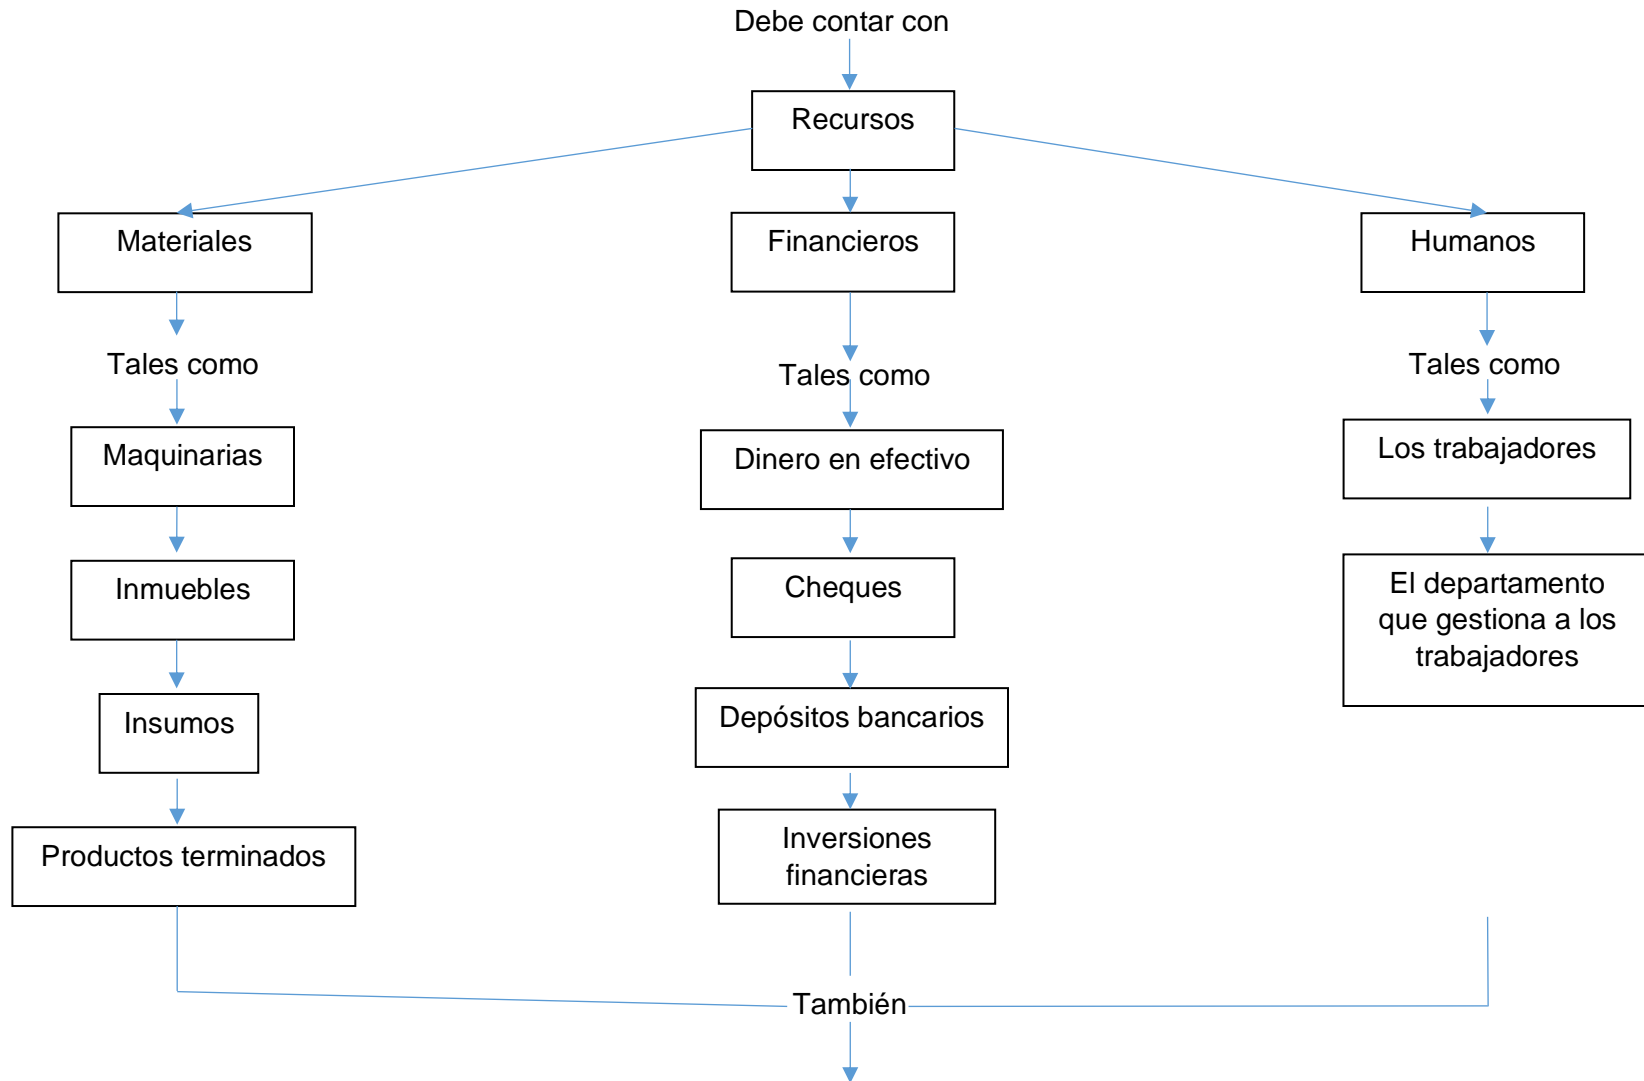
Debe contar con

Recursos

Materiales

Tales como

Maquinarias

Inmuebles

Insumos

Productos terminados

Financieros

Tales como

Dinero en efectivo

Cheques

Depósitos bancarios

Inversiones financieras

Humanos

Tales como

Los trabajadores

El departamento que gestiona a los trabajadores

También